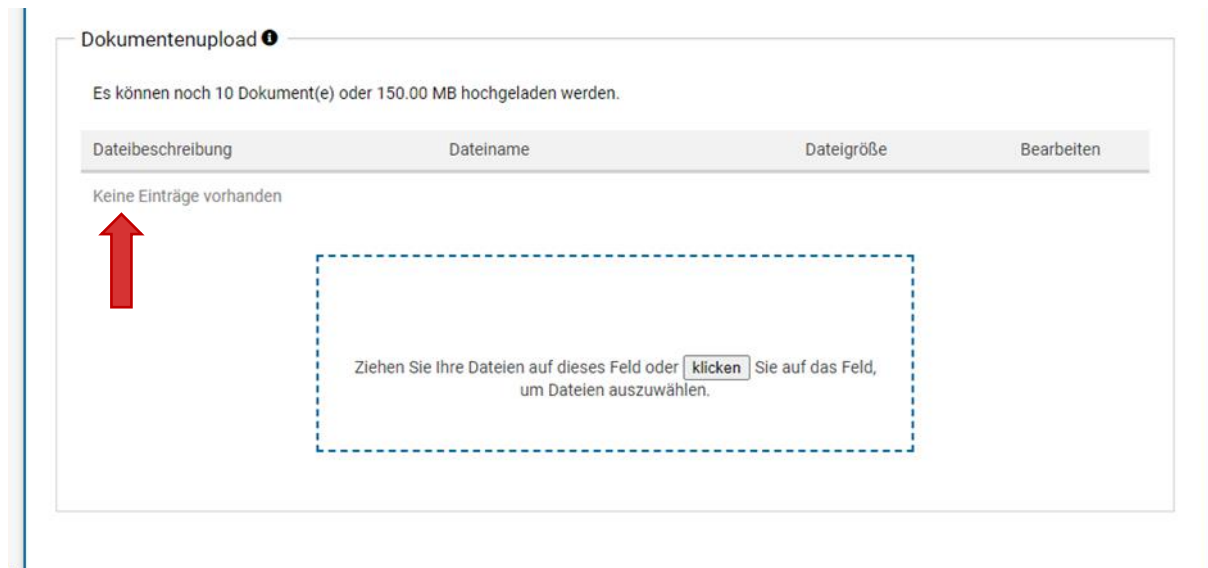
Dokumentenupload

Es können noch 10 Dokument(e) oder 150.00 MB hochgeladen werden.

| Dateibeschreibung | Dateiname | Dateigröße | Bearbeiten |
|---|---|---|---|
| Keine Einträge vorhanden | | | |

Ziehen Sie Ihre Dateien auf dieses Feld oder klicken Sie auf das Feld, um Dateien auszuwählen.